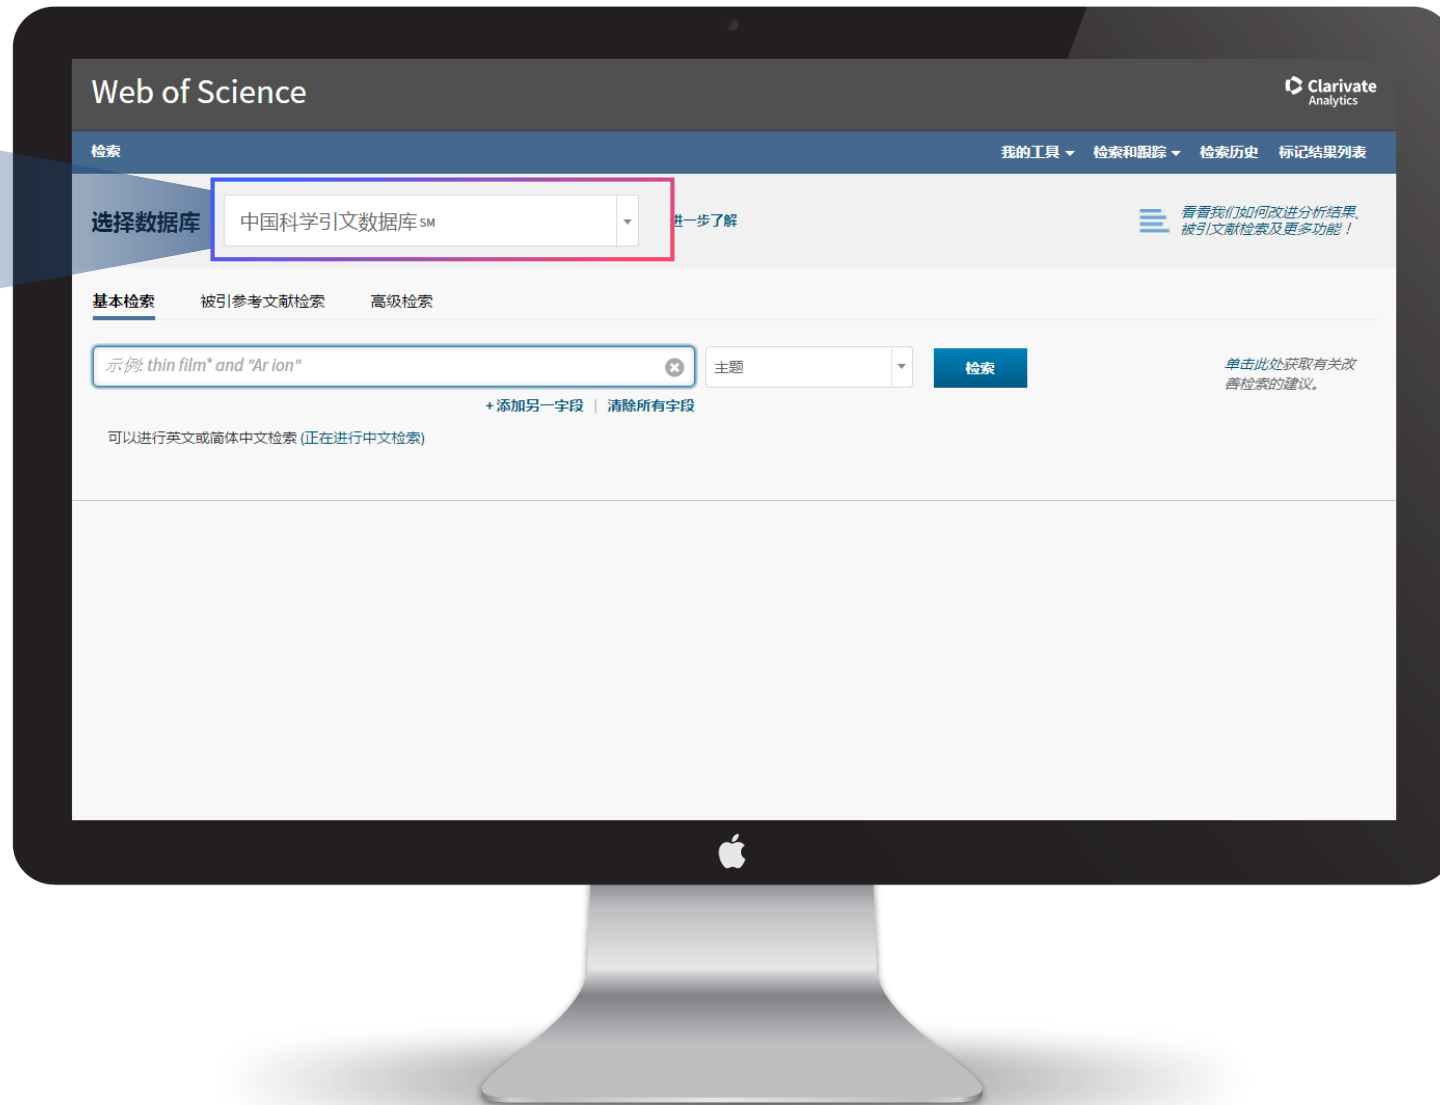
Web of Science

Clarivate Analytics

检索

我的工具 ▾ 检索和跟踪 ▾ 检索历史 标记结果列表

选择数据库

中国科学引文数据库SM

进一步了解

看看我们如何改进分析结果、被引文献检索及更多功能！

基本检索 被引参考文献检索 高级检索

示例: thin film* and "Ar ion"

主题

检索

单击此处获取有关改善检索的建议。

+添加另一字段 | 清除所有字段

可以进行英文或简体中文检索 (正在进行中文检索)